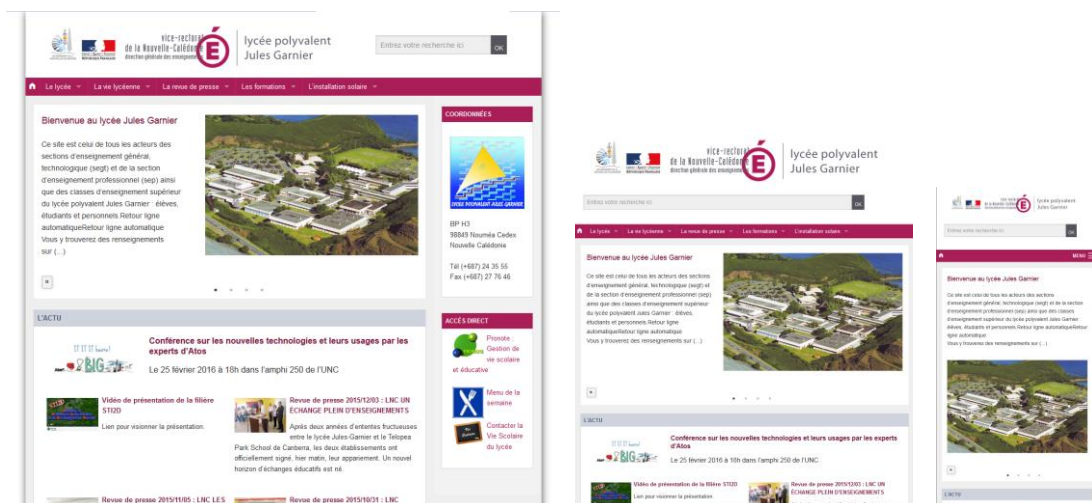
vice-rectorat de la Nouvelle-Calédonie direction générale des enseignements

lycée polyvalent Jules Garnier

Entrez votre recherche ici

OK

Le lycée La vie lycéenne La revue de presse Les formations L'installation solaire

Bienvenue au lycée Jules Garnier

Ce site est celui de tous les acteurs des sections d'enseignement général, technologique (segt) et de la section d'enseignement professionnel (sep) ainsi que des classes d'enseignement supérieur du lycée polyvalent Jules Garnier : élèves, étudiants et personnels Retour ligne automatiqueRetour ligne automatique Vous y trouverez des renseignements sur (...)

COORDONNÉES

LYCÉE POLYVALENT JULES GARNIER

BP H3
98849 Nouméa Cedex
Nouvelle Calédonie

Tél (+687) 24 35 55
Fax (+687) 27 76 46

L'ACTU

Conférence sur les nouvelles technologies et leurs usages par les experts d'Atos

Le 25 février 2016 à 18h dans l'amphi 250 de l'UNC

BIG

Vidéo de présentation de la filière STI2D

Lien pour visionner la présentation.

Revue de presse 2015/12/03 : LNC UN ÉCHANGE PLEIN D'ENSEIGNEMENTS

Après deux années d'ententes fructueuses entre le lycée Jules-Garnier et le Telopea Park School de Canberra, les deux établissements ont officiellement signé, hier matin, leur appariement. Un nouvel horizon d'échanges éducatifs est né.

Revue de presse 2015/11/05 : LNC LES

Revue de presse 2015/10/31 : LNC

ACCÈS DIRECT

Pronote : Gestion de vie scolaire et éducative

Menu de la semaine

Contacter la Vie Scolaire du lycée

vice-rectorat de la Nouvelle-Calédonie direction générale des enseignements

lycée polyvalent Jules Garnier

Entrez votre recherche ici

OK

Le lycée La vie lycéenne La revue de presse Les formations L'installation solaire

Bienvenue au lycée Jules Garnier

Ce site est celui de tous les acteurs des sections d'enseignement général, technologique (segt) et de la section d'enseignement professionnel (sep) ainsi que des classes d'enseignement supérieur du lycée polyvalent Jules Garnier : élèves, étudiants et personnels Retour ligne automatiqueRetour ligne automatique Vous y trouverez des renseignements sur (...)

L'ACTU

Conférence sur les nouvelles technologies et leurs usages par les experts d'Atos

Le 25 février 2016 à 18h dans l'amphi 250 de l'UNC

Vidéo de présentation de la filière STI2D

Lien pour visionner la présentation.

Revue de presse 2015/12/03 : LNC UN ÉCHANGE PLEIN D'ENSEIGNEMENTS

lycée polyvalent Jules Garnier

Entrez votre recherche ici

OK

MENU

Bienvenue au lycée Jules Garnier

Ce site est celui de tous les acteurs des sections d'enseignement général, technologique (segt) et de la section d'enseignement professionnel (sep) ainsi que des classes d'enseignement supérieur du lycée polyvalent Jules Garnier : élèves, étudiants et personnels Retour ligne automatiqueRetour ligne automatique Vous y trouverez des renseignements sur (...)

L'ACTU